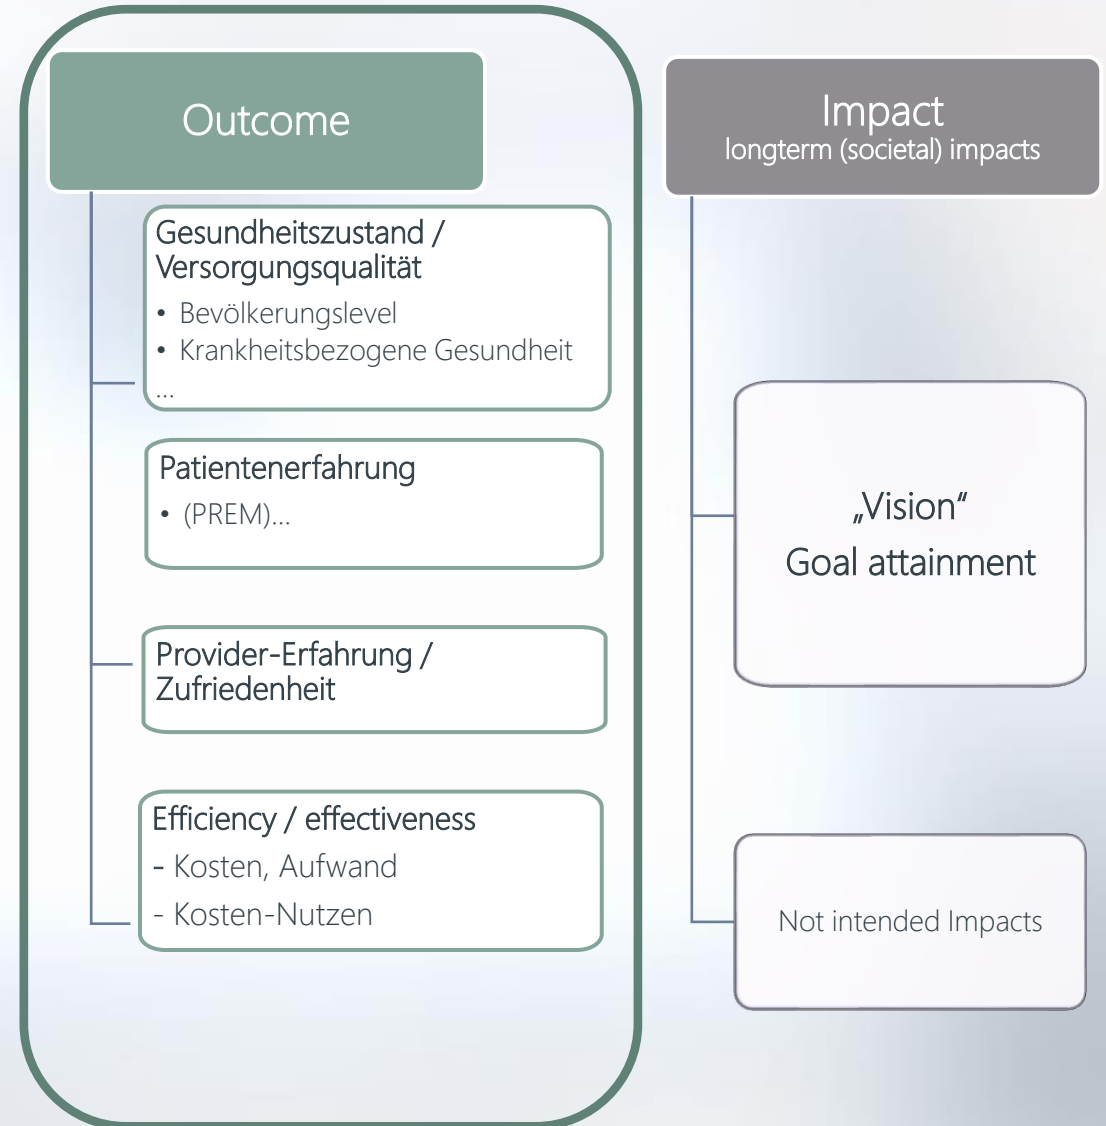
Outcome

Gesundheitszustand / Versorgungsqualität
• Bevölkerungslevel
• Krankheitsbezogene Gesundheit
...

Patientenerfahrung
• (PREM)...

Provider-Erfahrung / Zufriedenheit

Efficiency / effectiveness
- Kosten, Aufwand
- Kosten-Nutzen

Impact
longterm (societal) impacts

„Vision"
Goal attainment

Not intended Impacts